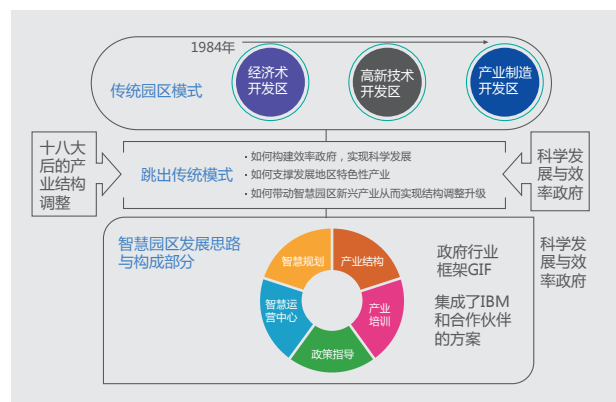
1984年

传统园区模式

经济术开发区

高新技术开发区

产业制造开发区

十八大后的产业结构调整

跳出传统模式

· 如何构建效率政府，实现科学发展
· 如何支撑发展地区特色性产业
· 如何带动智慧园区新兴产业从而实现结构调整升级

科学发展与效率政府

智慧园区发展思路与构成部分

智慧规划

产业结构

智慧运营中心

产业培训

政策指导

政府行业框架GIF

集成了IBM和合作伙伴的方案

科学发展与效率政府